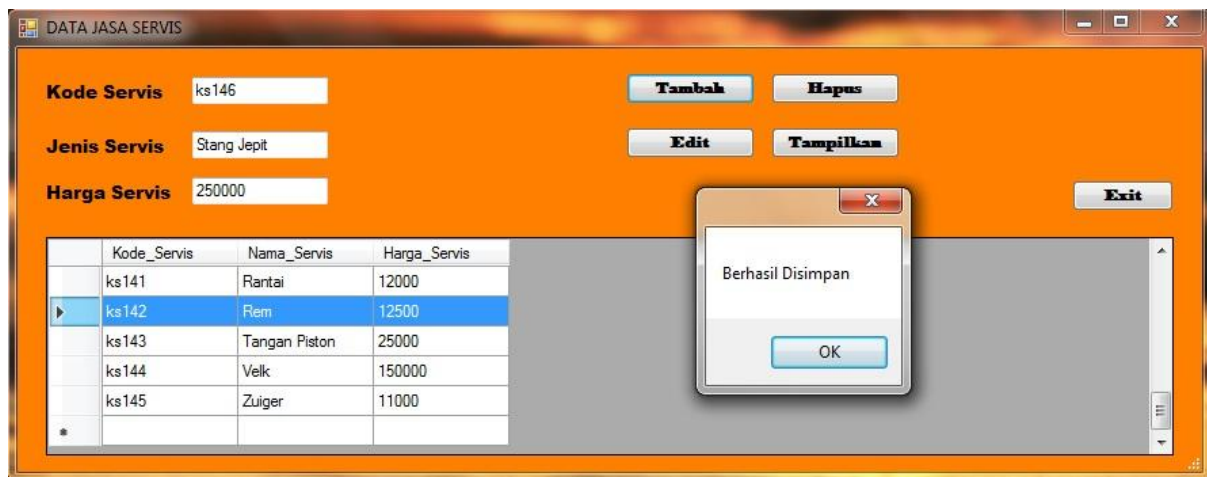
DATA JASA SERVIS

Kode Servis ks146

Jenis Servis Stang Jepit

Harga Servis 250000

Tambah
Hapus
Edit
Tampilkan
Exit

| | Kode_Servis | Nama_Servis | Harga_Servis |
|---|---|---|---|
| | ks141 | Rantai | 12000 |
| ▸ | ks142 | Rem | 12500 |
| | ks143 | Tangan Piston | 25000 |
| | ks144 | Velk | 150000 |
| | ks145 | Zuiger | 11000 |
| * | | | |

Berhasil Disimpan

OK